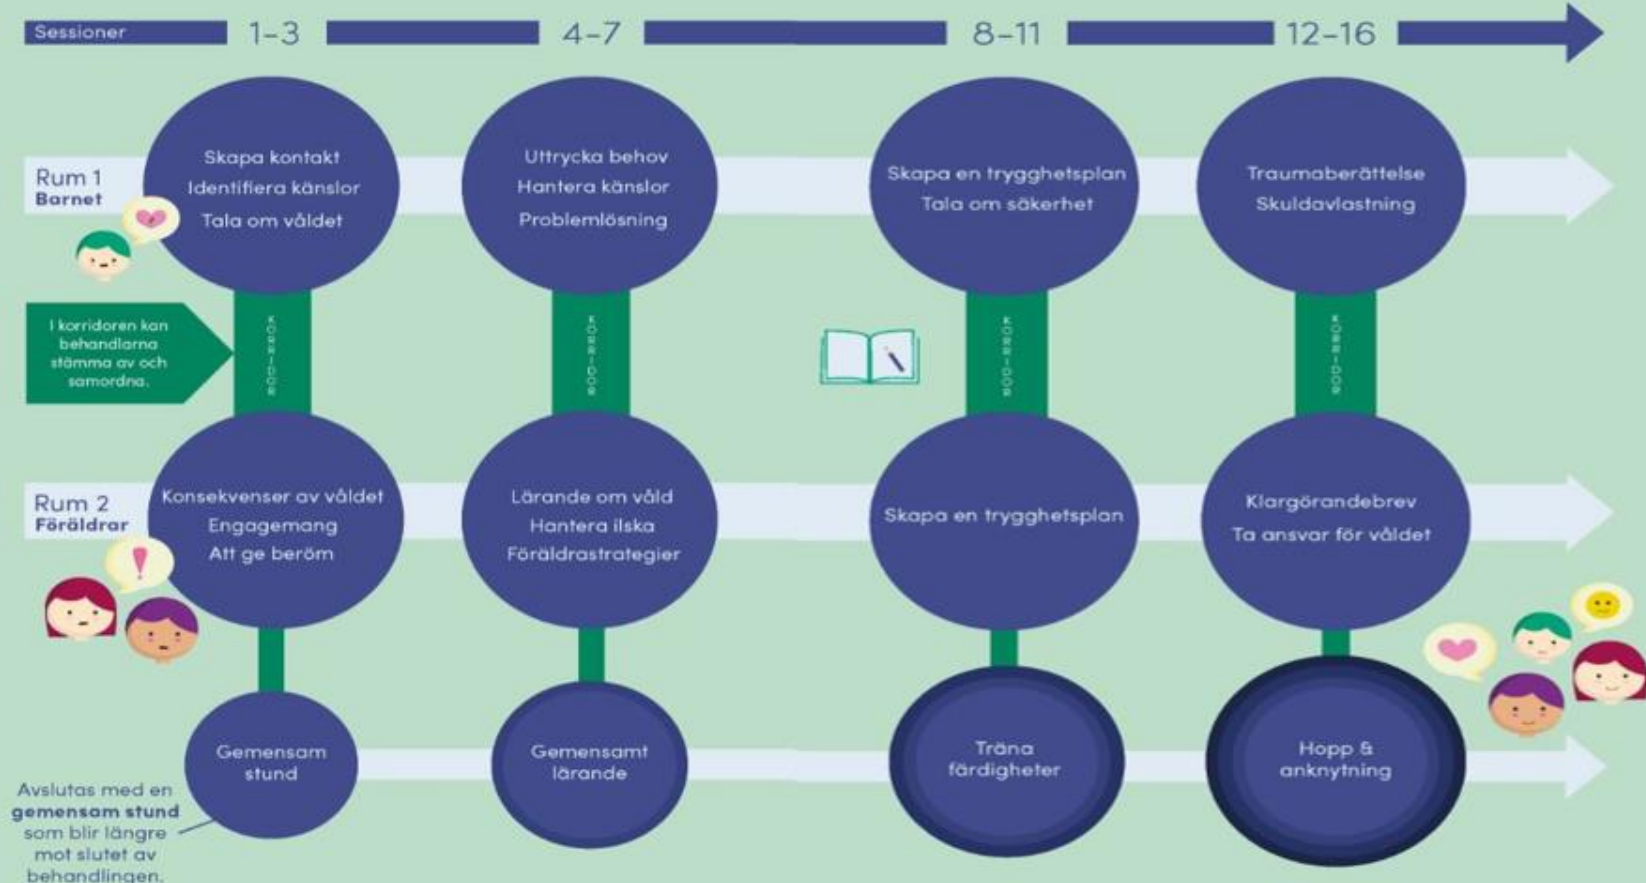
Sessioner 1–3 4–7 8–11 12–16

Rum 1
Barnet

Skapa kontakt
Identifiera känslor
Tala om våldet

Uttrycka behov
Hantera känslor
Problemlösning

Skapa en trygghetsplan
Tala om säkerhet

Traumaberättelse
Skuldavlastning

I korridoren kan behandlarna stämma av och samordna.

KORRIDOR

KORRIDOR

KORRIDOR

KORRIDOR

Rum 2
Föräldrar

Konsekvenser av våldet
Engagemang
Att ge beröm

Lärande om våld
Hantera ilska
Föräldrastrategier

Skapa en trygghetsplan

Klargörandebrev
Ta ansvar för våldet

Gemensam stund

Gemensamt lärande

Träna färdigheter

Hopp & anknytning

Avslutas med en gemensam stund som blir längre mot slutet av behandlingen.